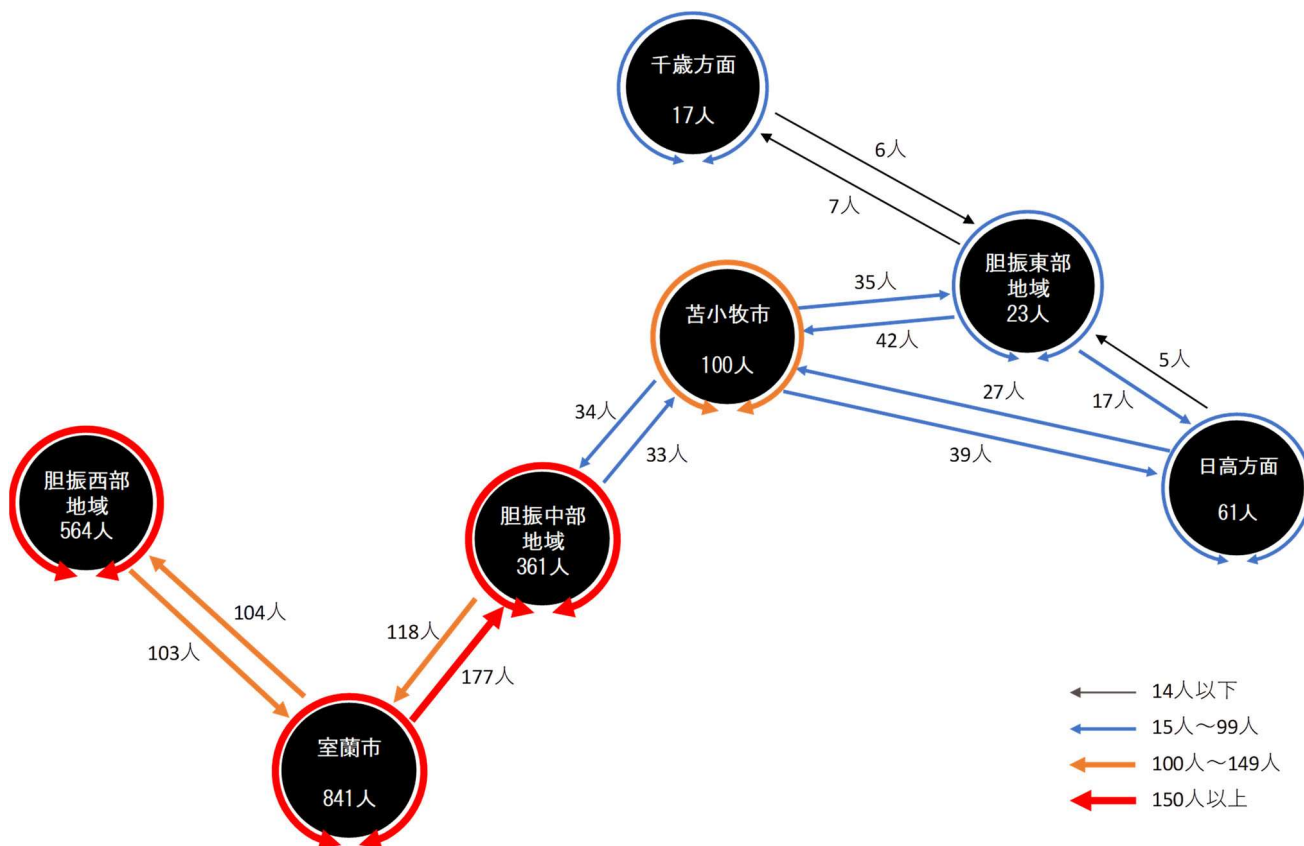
千歳方面

17人

6人

7人

胆振東部
地域
23人

35人

苫小牧市

100人

42人

5人

27人

17人

34人

33人

39人

日高方面

61人

胆振西部
地域
564人

胆振中部
地域
361人

104人

103人

118人

177人

室蘭市

841人

14人以下

15人～99人

100人～149人

150人以上